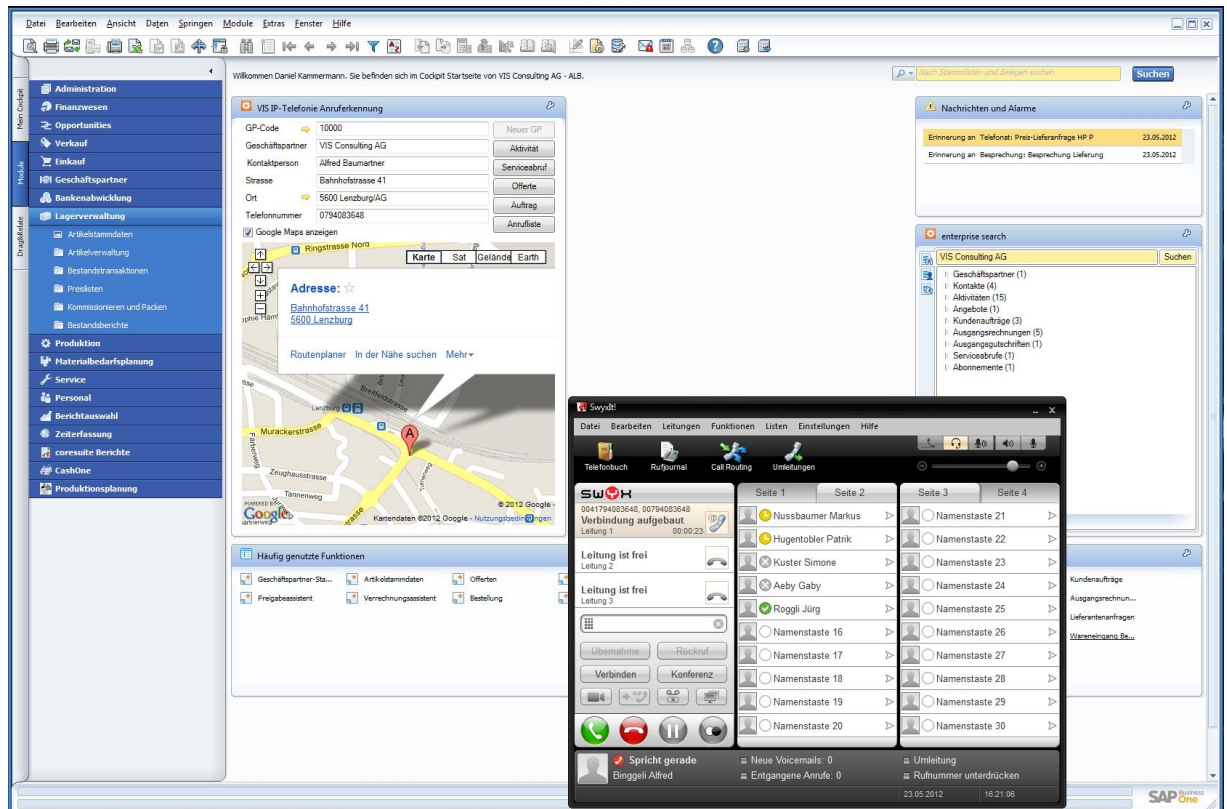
Datei Bearbeiten Ansicht Daten Springen Module Extras Fenster Hilfe

Mein Cockpit
Module
Drag&Relate

Administration
Finanzwesen
Opportunities
Verkauf
Einkauf
Geschäftspartner
Bankenabwicklung
Lagerverwaltung
Artikelstammdaten
Artikelverwaltung
Bestandstransaktionen
Preislisten
Kommissionieren und Packen
Bestandsberichte
Produktion
Materialbedarfsplanung
Service
Personal
Berichtauswahl
Zeiterfassung
coresuite Berichte
CashOne
Produktionsplanung

Willkommen Daniel Kammermann. Sie befinden sich im Cockpit Startseite von VIS Consulting AG - ALB.

Nach Stammdaten und Belegen suchen
Suchen

VIS IP-Telefonie Anruferkennung

GP-Code 10000
Geschäftspartner VIS Consulting AG
Kontaktperson Alfred Baumartner
Strasse Bahnhofstrasse 41
Ort 5600 Lenzburg/AG
Telefonnummer 0794083648

Neuer GP
Aktivität
Serviceabruf
Offerte
Auftrag
Anrufliste

Google Maps anzeigen

Ringstrasse Nord
Karte Sat Gelände Earth
Adresse:
Bahnhofstrasse 41
5600 Lenzburg
Routenplaner In der Nähe suchen Mehr
Lenzburg
Murackerstrasse
Zeughausstrasse
Tannenweg
Brettlistrasse
© 2012 Google
Kartendaten ©2012 Google - Nutzungsbedingungen

Nachrichten und Alarme

Erinnerung an Telefonat: Preis-Lieferanfrage HP P 23.05.2012
Erinnerung an Besprechung: Besprechung Lieferung 23.05.2012

enterprise search

VIS Consulting AG
Suchen
Geschäftspartner (1)
Kontakte (4)
Aktivitäten (15)
Angebote (1)
Kundenaufträge (3)
Ausgangsrechnungen (5)
Ausgangsgutschriften (1)
Serviceabrufe (1)
Abonnemente (1)

Häufig genutzte Funktionen

Geschäftspartner-Sta...
Artikelstammdaten
Offerten
Freigabeassistent
Verrechnungsassistent
Bestellung
Kundenaufträge
Ausgangsrechnun...
Lieferantenanfragen
Wareneingang Be...

Swyxlt!
Datei Bearbeiten Leitungen Funktionen Listen Einstellungen Hilfe
Telefonbuch Rufjournal Call Routing Umleitungen

SWYX
0041794083648, 00794083648
Verbindung aufgebaut
Leitung 1 00:00:23
Leitung ist frei
Leitung 2
Leitung ist frei
Leitung 3
Übernahme Rückruf
Verbinden Konferenz

Seite 1 Seite 2
Nussbaumer Markus
Hugentobler Patrik
Kuster Simone
Aeby Gaby
Roggli Jürg
Namenstaste 16
Namenstaste 17
Namenstaste 18
Namenstaste 19
Namenstaste 20

Seite 3 Seite 4
Namenstaste 21
Namenstaste 22
Namenstaste 23
Namenstaste 24
Namenstaste 25
Namenstaste 26
Namenstaste 27
Namenstaste 28
Namenstaste 29
Namenstaste 30

Spricht gerade
Binggeli Alfred
Neue Voicemails: 0
Entgangene Anrufe: 0
Umleitung
Rufnummer unterdrücken
23.05.2012 16:21:06

SAP Business One